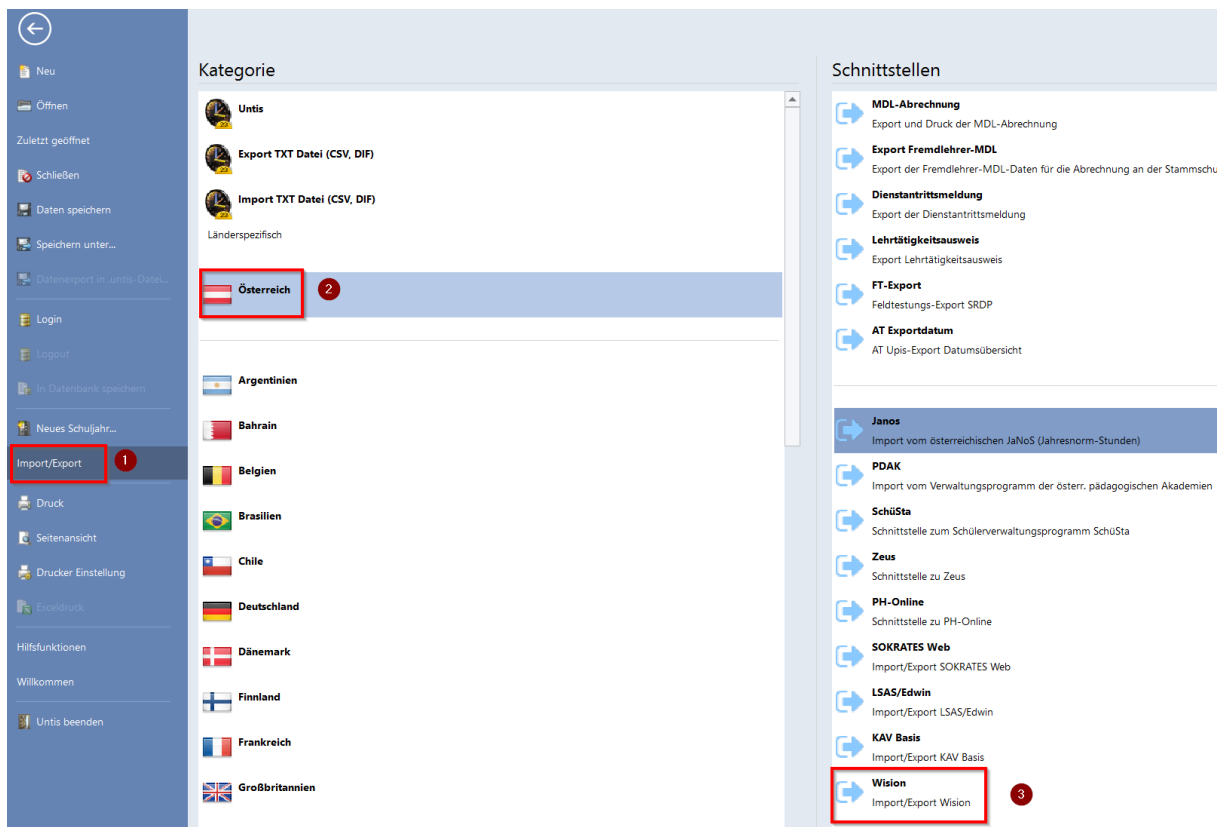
Neu

Öffnen

Zuletzt geöffnet

Schließen

Daten speichern

Speichern unter...

Datenexport in .untis-Datei...

Login

Logout

In Datenbank speichern

Neues Schuljahr...

Import/Export 1

Druck

Seitenansicht

Drucker Einstellung

Exceldruck

Hilfsfunktionen

Willkommen

Untis beenden

Kategorie

Untis

Export TXT Datei (CSV, DIF)

Import TXT Datei (CSV, DIF)

Länderspezifisch

Österreich 2

Argentinien

Bahrain

Belgien

Brasilien

Chile

Deutschland

Dänemark

Finnland

Frankreich

Großbritannien

Schnittstellen

MDL-Abrechnung
Export und Druck der MDL-Abrechnung

Export Fremdlehrer-MDL
Export der Fremdlehrer-MDL-Daten für die Abrechnung an der Stammschu

Dienstantrittsmeldung
Export der Dienstantrittsmeldung

Lehrtätigkeitsausweis
Export Lehrtätigkeitsausweis

FT-Export
Feldtestungs-Export SRDP

AT Exportdatum
AT Upis-Export Datumsübersicht

Janos
Import vom österreichischen JaNoS (Jahresnorm-Stunden)

PDAK
Import vom Verwaltungsprogramm der österr. pädagogischen Akademien

SchüSta
Schnittstelle zum Schülerverwaltungsprogramm SchüSta

Zeus
Schnittstelle zu Zeus

PH-Online
Schnittstelle zu PH-Online

SOKRATES Web
Import/Export SOKRATES Web

LSAS/Edwin
Import/Export LSAS/Edwin

KAV Basis
Import/Export KAV Basis

Wision
Import/Export Wision 3